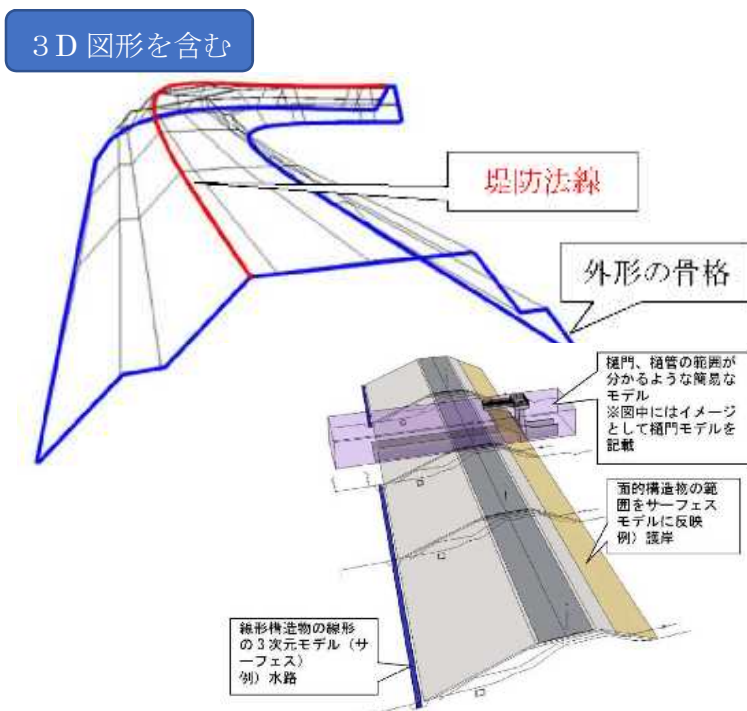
３D 図形を含む

堤防法線

外形の骨格

樋門、樋管の範囲が分かるような簡易なモデル
※図中にはイメージとして樋門モデルを記載

面的構造物の範囲をサーフェスモデルに反映
例）護岸

線形構造物の線形の３次元モデル（サーフェス）
例）水路